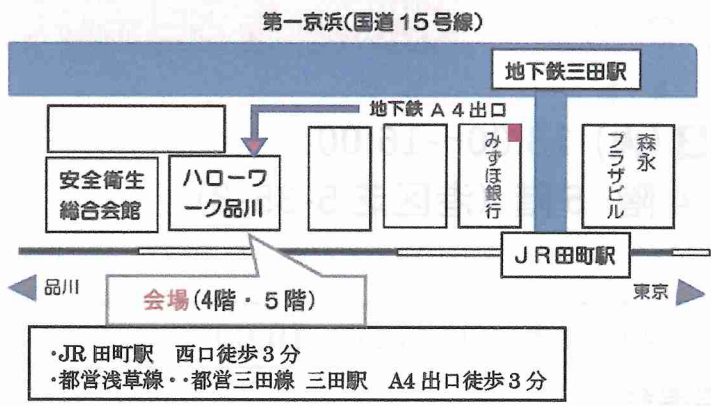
第一京浜(国道15号線)

地下鉄三田駅

地下鉄 A4出口

みずほ銀行

森永プラザビル

安全衛生総合会館

ハローワーク品川

JR田町駅

品川

東京

会場(4階・5階)

・JR 田町駅　西口徒歩3分
・都営浅草線・・都営三田線 三田駅　A4 出口徒歩3分